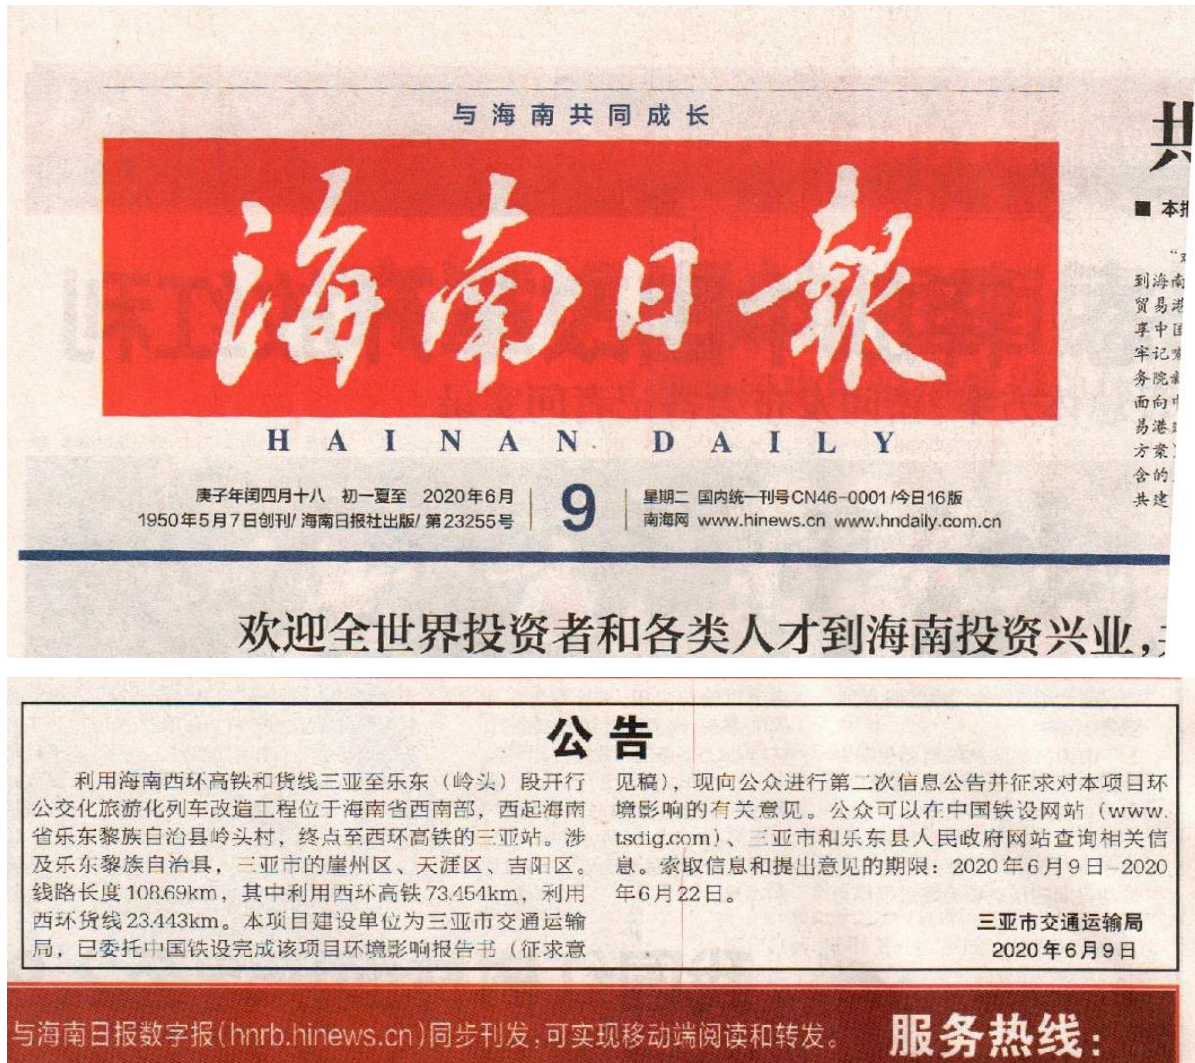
与海南共同成长

海南日报

HAINAN DAILY

庚子年闰四月十八 初一夏至 2020年6月 1950年5月7日创刊/海南日报社出版/第23255号

9

星期二 国内统一刊号CN46-0001/今日16版 南海网 www.hinews.cn www.hndaily.com.cn

共

■ 本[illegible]

“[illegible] 到海南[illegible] 贸易港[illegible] 享中国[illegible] 牢记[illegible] 务院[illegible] 面向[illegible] 易港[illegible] 方案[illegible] 含的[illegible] 共建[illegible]

欢迎全世界投资者和各类人才到海南投资兴业，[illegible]

公告

利用海南西环高铁和货线三亚至乐东（岭头）段开行公交化旅游化列车改造工程位于海南省西南部，西起海南省乐东黎族自治县岭头村，终点至西环高铁的三亚站。涉及乐东黎族自治县，三亚市的崖州区、天涯区、吉阳区。线路长度108.69km，其中利用西环高铁73.454km，利用西环货线23.443km。本项目建设单位为三亚市交通运输局，已委托中国铁设完成该项目环境影响报告书（征求意见稿），现向公众进行第二次信息公告并征求对本项目环境影响的有关意见。公众可以在中国铁设网站（www.tsdig.com）、三亚市和乐东县人民政府网站查询相关信息。索取信息和提出意见的期限：2020年6月9日–2020年6月22日。

三亚市交通运输局
2020年6月9日

与海南日报数字报(hnrb.hinews.cn)同步刊发，可实现移动端阅读和转发。 服务热线：